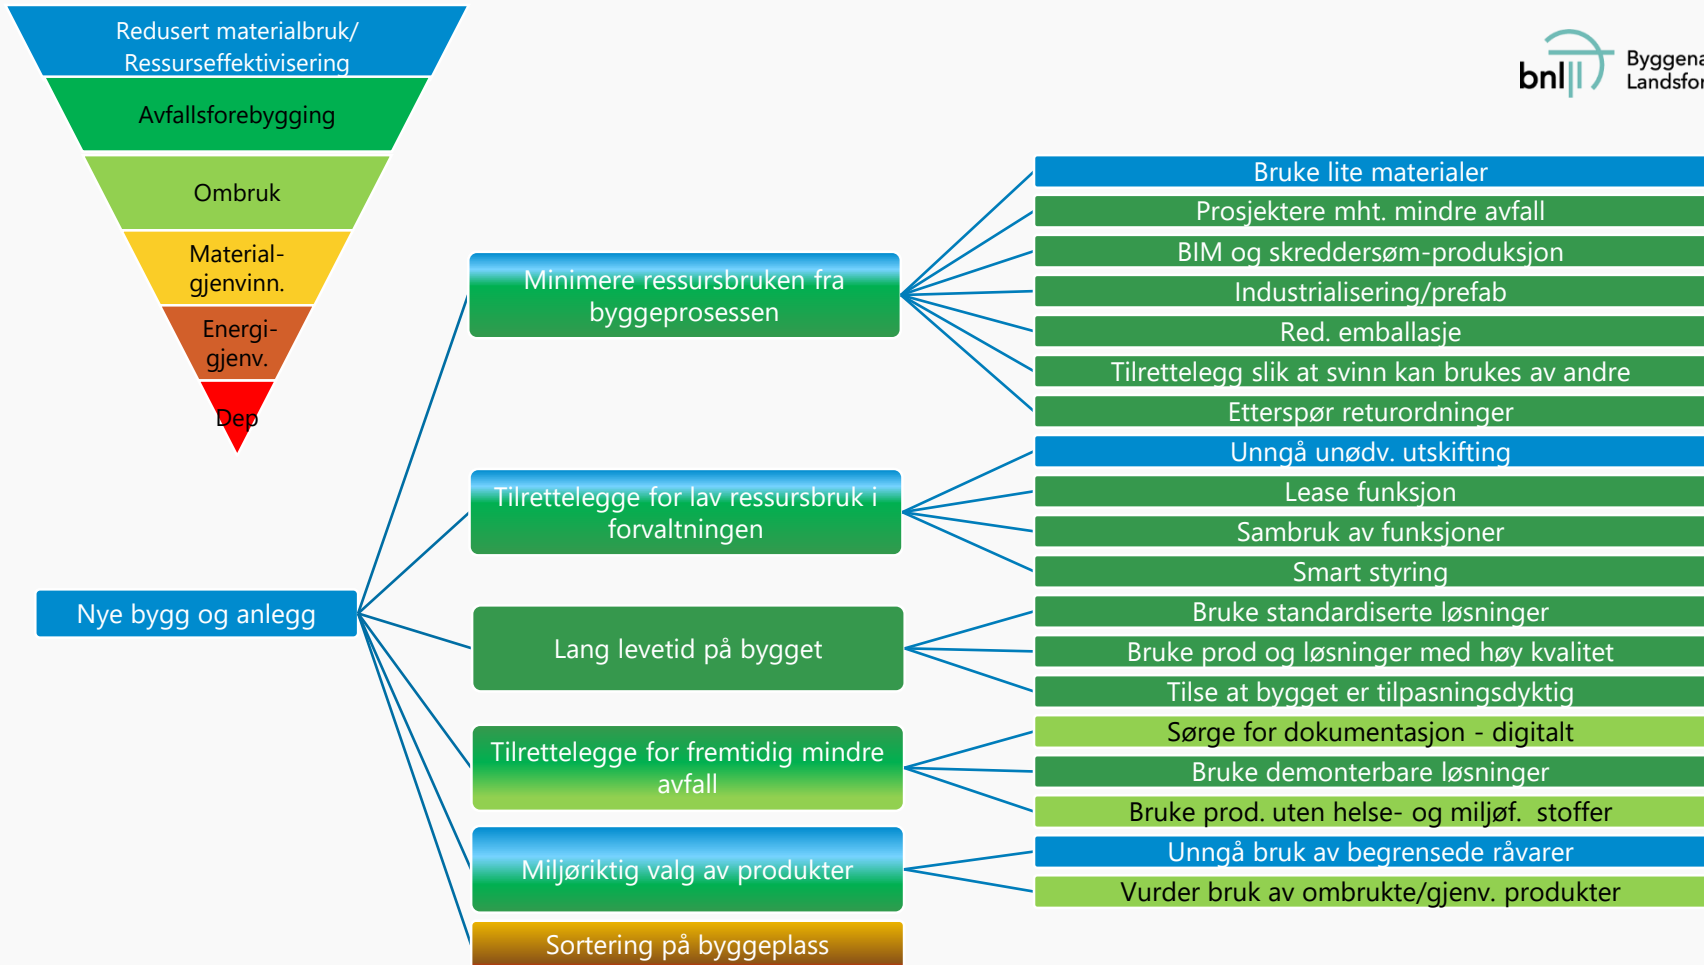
Redusert materialbruk/ Ressurseffektivisering

Avfallsforebygging

Ombruk

Material-gjenvinn.

Energi-gjenv.

Dep

bnl Byggena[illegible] Landsfor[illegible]

Nye bygg og anlegg

Minimere ressursbruken fra byggeprosessen

Tilrettelegge for lav ressursbruk i forvaltningen

Lang levetid på bygget

Tilrettelegge for fremtidig mindre avfall

Miljøriktig valg av produkter

Sortering på byggeplass

Bruke lite materialer

Prosjektere mht. mindre avfall

BIM og skreddersøm-produksjon

Industrialisering/prefab

Red. emballasje

Tilrettelegg slik at svinn kan brukes av andre

Etterspør returordninger

Unngå unødv. utskifting

Lease funksjon

Sambruk av funksjoner

Smart styring

Bruke standardiserte løsninger

Bruke prod og løsninger med høy kvalitet

Tilse at bygget er tilpasningsdyktig

Sørge for dokumentasjon - digitalt

Bruke demonterbare løsninger

Bruke prod. uten helse- og miljøf. stoffer

Unngå bruk av begrensede råvarer

Vurder bruk av ombrukte/gjenv. produkter